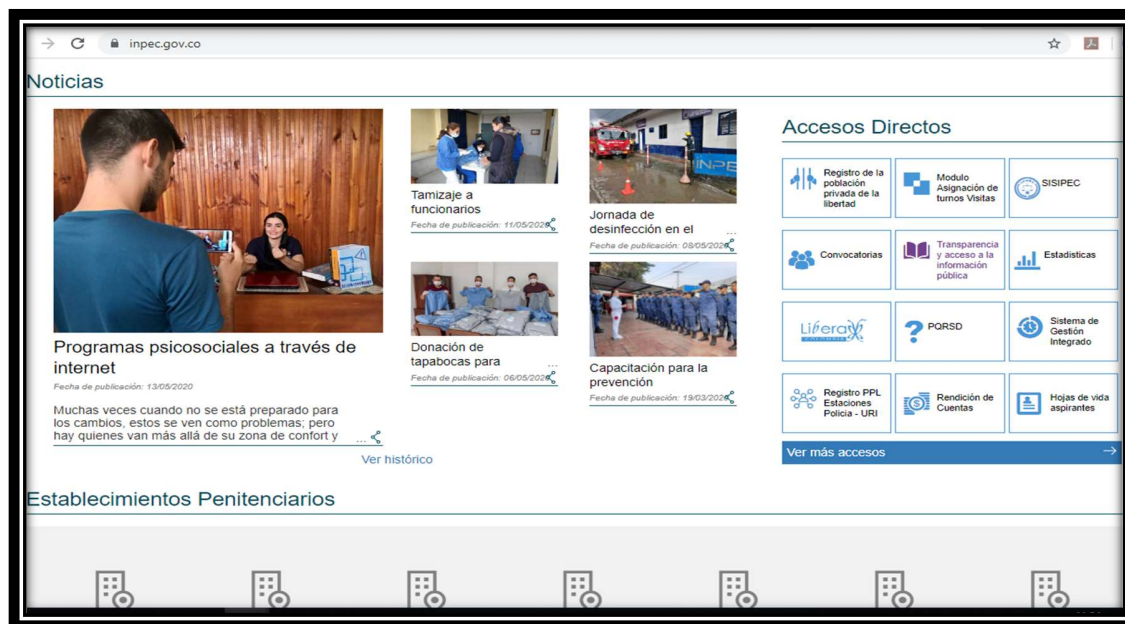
inpec.gov.co

Noticias

Programas psicosociales a través de internet
Fecha de publicación: 13/05/2020
Muchas veces cuando no se está preparado para los cambios, estos se ven como problemas; pero hay quienes van más allá de su zona de confort y ...

Tamizaje a funcionarios
Fecha de publicación: 11/05/2020

Donación de tapabocas para ...
Fecha de publicación: 06/05/2020

Jornada de desinfección en el ...
Fecha de publicación: 08/05/2020

Capacitación para la prevención
Fecha de publicación: 19/03/2020

Ver histórico

Accesos Directos

Registro de la población privada de la libertad
Modulo Asignación de turnos Visitas
SISIPEC
Convocatorias
Transparencia y acceso a la información pública
Estadísticas
Libera
PQRSD
Sistema de Gestión Integrado
Registro PPL Estaciones Policia - URI
Rendición de Cuentas
Hojas de vida aspirantes
Ver más accesos

Establecimientos Penitenciarios